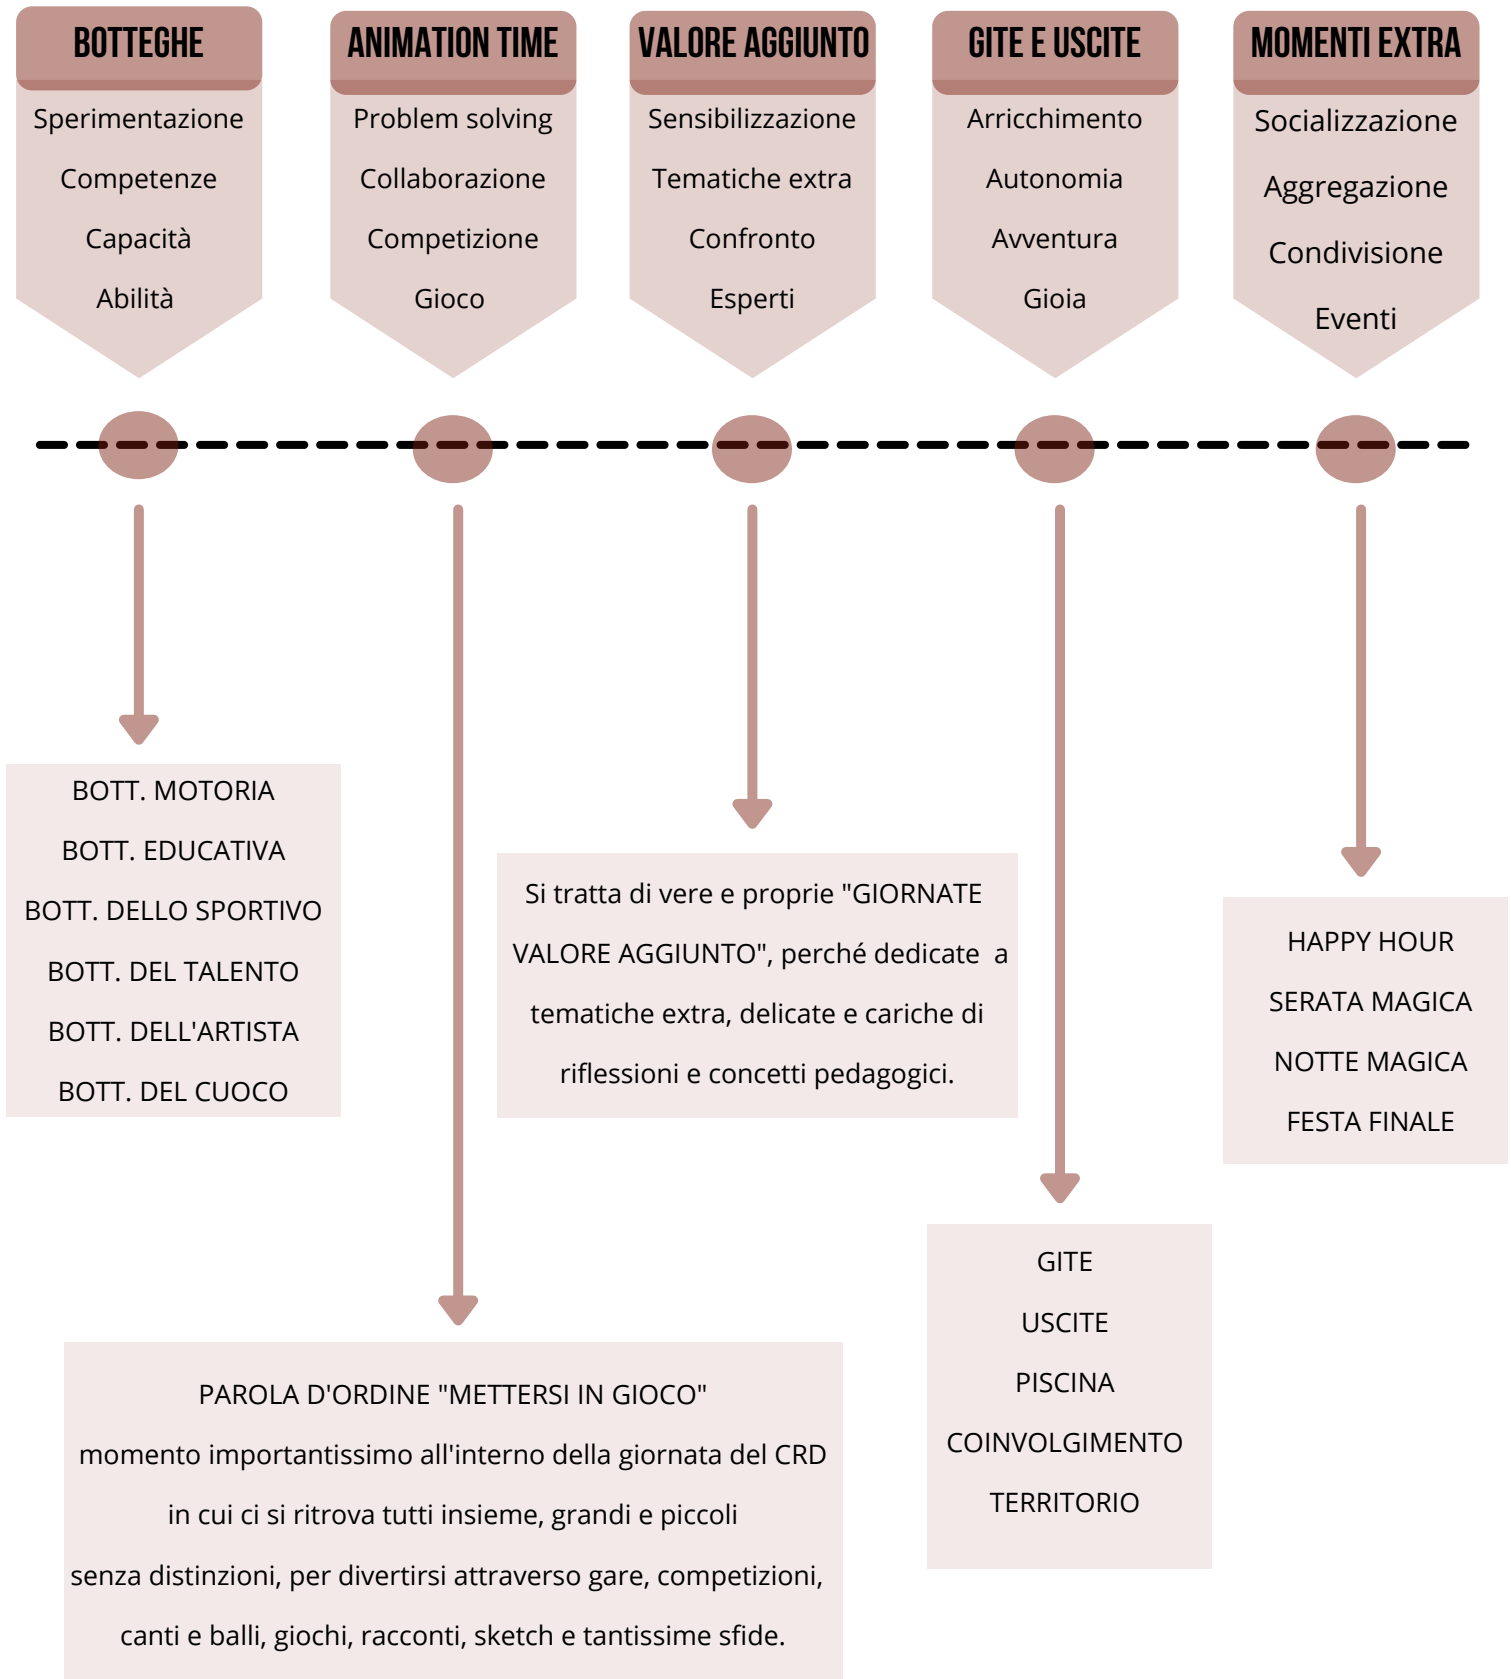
BOTTEGHE
Sperimentazione
Competenze
Capacità
Abilità

ANIMATION TIME
Problem solving
Collaborazione
Competizione
Gioco

VALORE AGGIUNTO
Sensibilizzazione
Tematiche extra
Confronto
Esperti

GITE E USCITE
Arricchimento
Autonomia
Avventura
Gioia

MOMENTI EXTRA
Socializzazione
Aggregazione
Condivisione
Eventi

BOTT. MOTORIA
BOTT. EDUCATIVA
BOTT. DELLO SPORTIVO
BOTT. DEL TALENTO
BOTT. DELL'ARTISTA
BOTT. DEL CUOCO

Si tratta di vere e proprie "GIORNATE VALORE AGGIUNTO", perché dedicate a tematiche extra, delicate e cariche di riflessioni e concetti pedagogici.

HAPPY HOUR
SERATA MAGICA
NOTTE MAGICA
FESTA FINALE

GITE
USCITE
PISCINA
COINVOLGIMENTO
TERRITORIO

PAROLA D'ORDINE "METTERSI IN GIOCO"
momento importantissimo all'interno della giornata del CRD
in cui ci si ritrova tutti insieme, grandi e piccoli
senza distinzioni, per divertirsi attraverso gare, competizioni,
canti e balli, giochi, racconti, sketch e tantissime sfide.